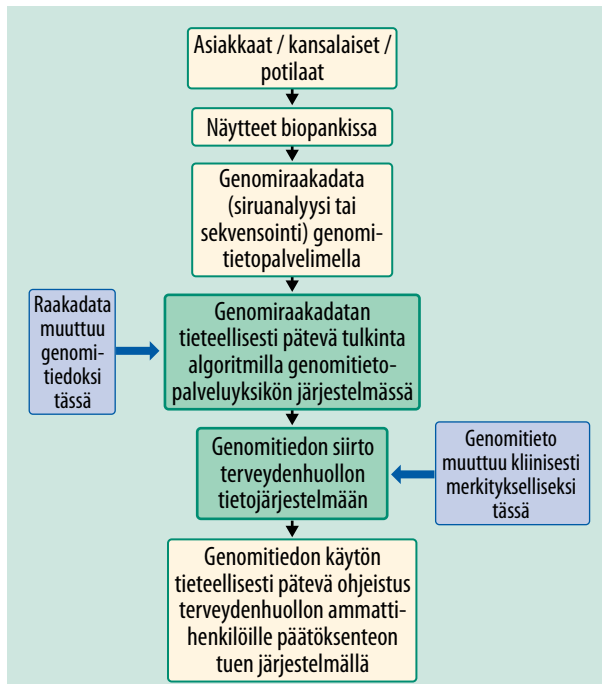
Asiakkaat / kansalaiset / potilaat

Näytteet biopankissa

Genomiraakadata (siruanalyysi tai sekvensointi) genomitietopalvelimella

Raakadata muuttuu genomitiedoksi tässä

Genomiraakadatan tieteellisesti pätevä tulkinta algoritmilla genomitietopalveluyksikön järjestelmässä

Genomitiedon siirto terveydenhuollon tietojärjestelmään

Genomitieto muuttuu kliinisesti merkitykselliseksi tässä

Genomitiedon käytön tieteellisesti pätevä ohjeistus terveydenhuollon ammattihenkilöille päätöksenteon tuen järjestelmällä